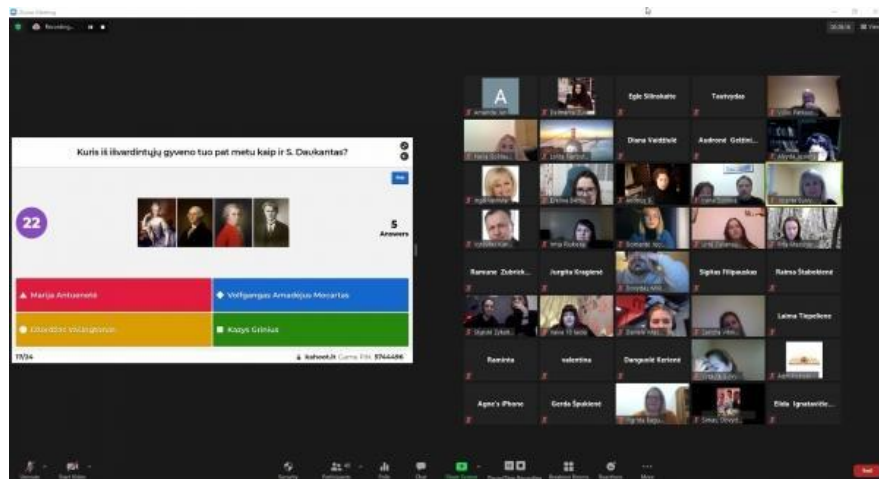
Zoom Meeting

Recording...

Kuris iš išvardintųjų gyveno tuo pat metu kaip ir S. Daukantas?

22

5
Answers

Marija Antuanetė

Volfgangas Amadėjus Mocartas

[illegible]

Kazys Grinius

17/24

kahoot.it Game PIN: 5744486

A

Eglė Stirokaitė

Tautvydas

Diana Vaidžiulė

Audronė Gelžini...

Ramunė Zubrick...

Jurgita Kraptienė

Sigitas Filipauskas

Raimonda Štabokienė

Laima Tiepelienė

Raminta

valentina

Danguolė Kerienė

Agne's iPhone

Gerda Špokienė

Eleta Ignatavičie...

End